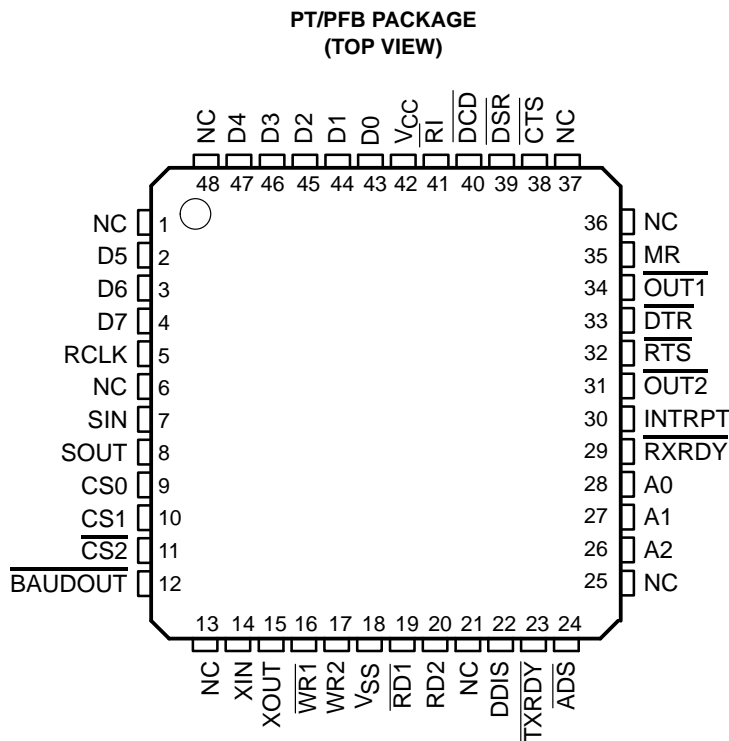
PT/PFB PACKAGE
(TOP VIEW)

NC D4 D3 D2 D1 D0 $V_{CC}$ $\overline{RI}$ $\overline{DCD}$ $\overline{DSR}$ $\overline{CTS}$ NC
48 47 46 45 44 43 42 41 40 39 38 37

NC 1
D5 2
D6 3
D7 4
RCLK 5
NC 6
SIN 7
SOUT 8
CS0 9
CS1 10
$\overline{CS2}$ 11
$\overline{BAUDOUT}$ 12

36 NC
35 MR
34 $\overline{OUT1}$
33 $\overline{DTR}$
32 $\overline{RTS}$
31 $\overline{OUT2}$
30 INTRPT
29 $\overline{RXRDY}$
28 A0
27 A1
26 A2
25 NC

13 14 15 16 17 18 19 20 21 22 23 24
NC XIN XOUT $\overline{WR1}$ WR2 $V_{SS}$ $\overline{RD1}$ RD2 NC DDIS $\overline{TXRDY}$ $\overline{ADS}$